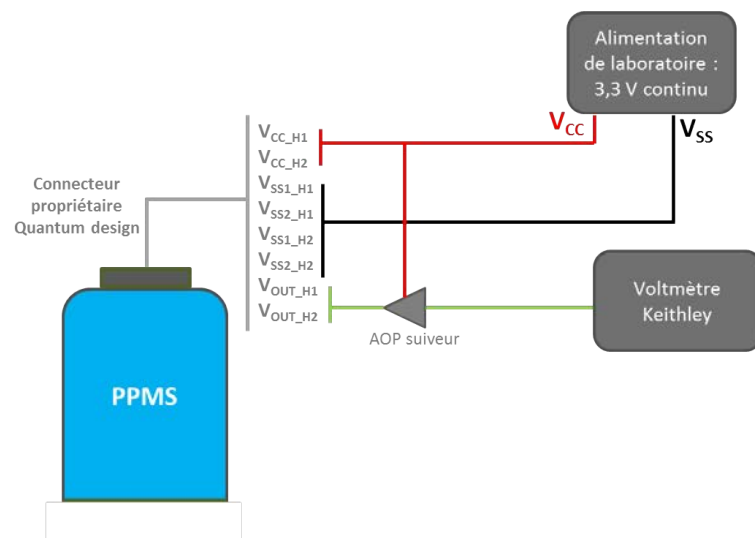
Alimentation de laboratoire : 3,3 V continu

$V_{CC}$

$V_{SS}$

$V_{CC\_H1}$
$V_{CC\_H2}$
$V_{SS1\_H1}$
$V_{SS2\_H1}$
$V_{SS1\_H2}$
$V_{SS2\_H2}$
$V_{OUT\_H1}$
$V_{OUT\_H2}$

Connecteur propriétaire Quantum design

AOP suiveur

Voltmètre Keithley

PPMS